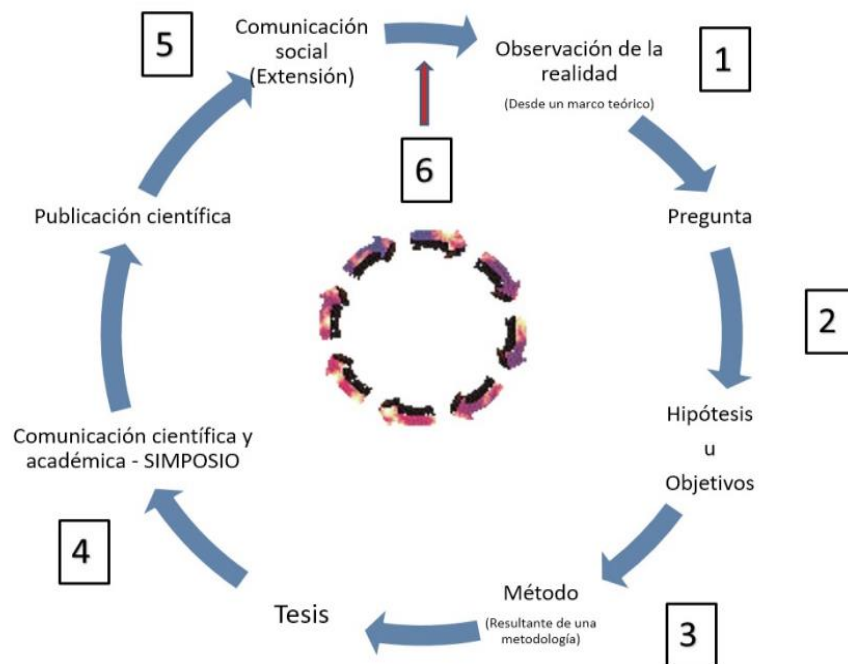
5

Comunicación social (Extensión)

Observación de la realidad

(Desde un marco teórico)

1

6

Publicación científica

Pregunta

2

Comunicación científica y académica - SIMPOSIO

Hipótesis u Objetivos

4

Método

(Resultante de una metodología)

Tesis

3